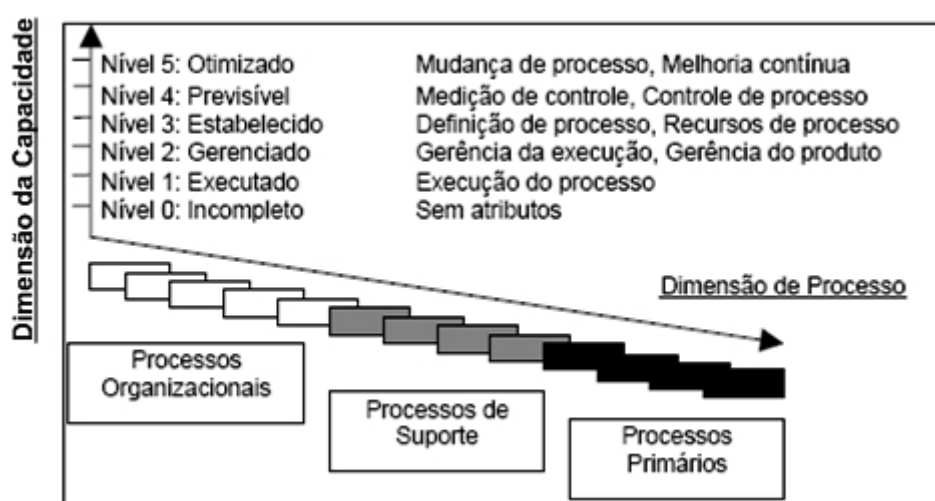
Dimensão da Capacidade

Nível 5: Otimizado | Mudança de processo, Melhoria contínua
Nível 4: Previsível | Medição de controle, Controle de processo
Nível 3: Estabelecido | Definição de processo, Recursos de processo
Nível 2: Gerenciado | Gerência da execução, Gerência do produto
Nível 1: Executado | Execução do processo
Nível 0: Incompleto | Sem atributos

Dimensão de Processo

Processos Organizacionais

Processos de Suporte

Processos Primários